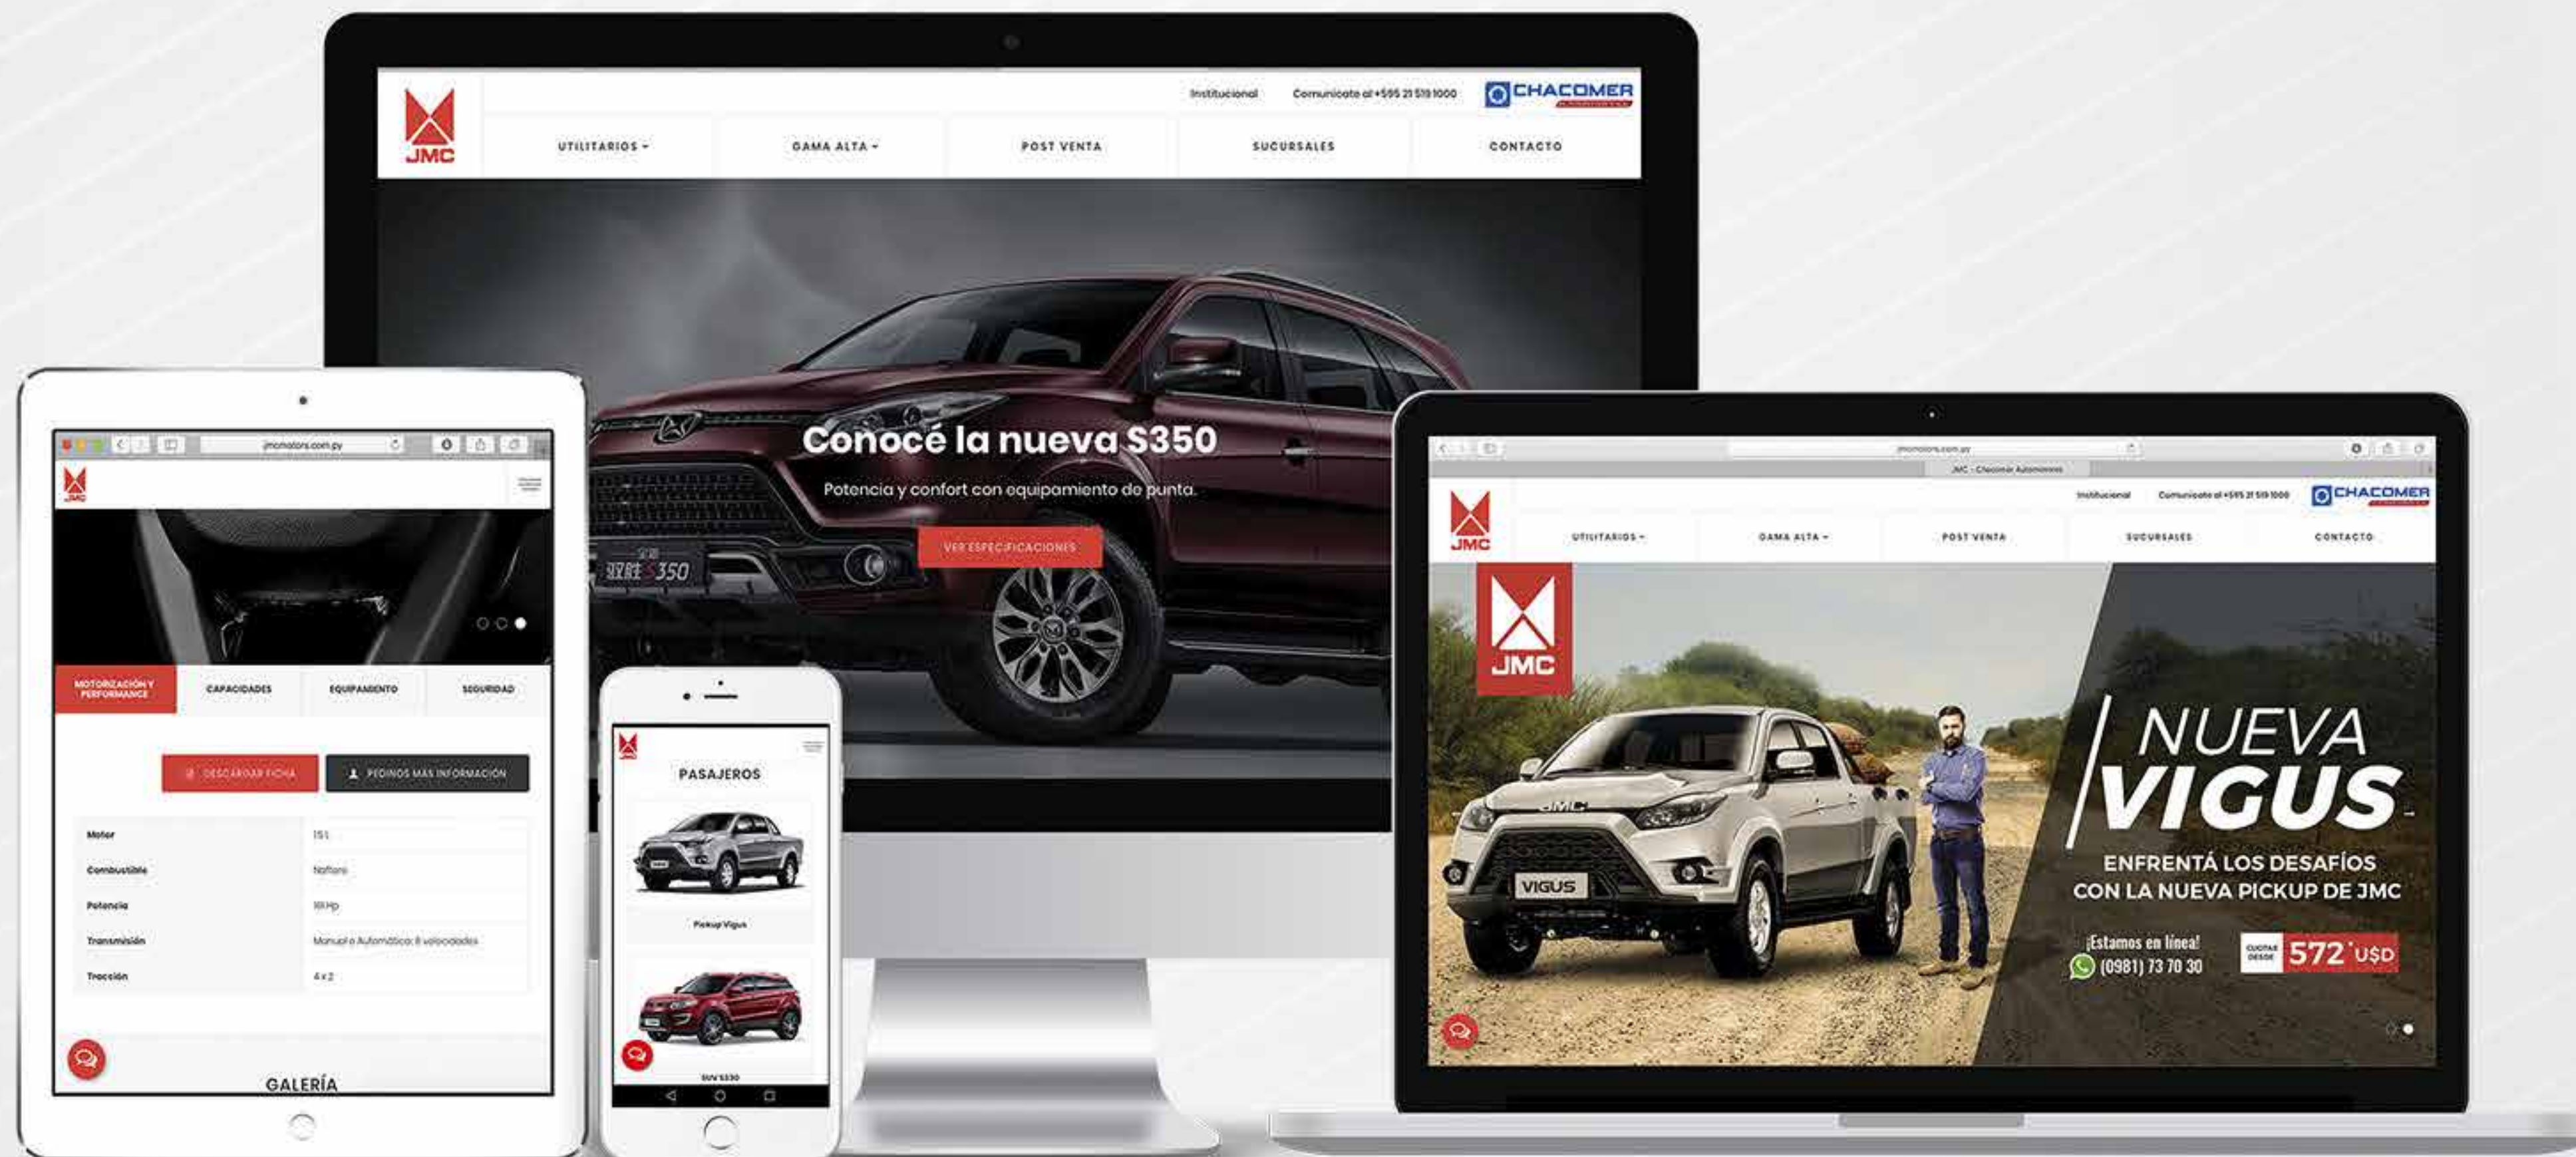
JMC

Institucional Comunicate al +595 21 519 1000 CHACOMER

UTILITARIOS ▾ GAMA ALTA ▾ POST VENTA SUCURSALES CONTACTO

Conocé la nueva S350

Potencia y confort con equipamiento de punta.

VER ESPECIFICACIONES

jmcmotors.com.py

JMC

MOTORIZACIÓN Y PERFORMANCE CAPACIDADES EQUIPAMIENTO SEGURIDAD

DESCARGAR FICHA PEDINOS MÁS INFORMACIÓN

| Motor | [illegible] |
|---|---|
| Combustible | Nafta |
| Potencia | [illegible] |
| Transmisión | Manual o Automática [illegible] velocidades |
| Tracción | 4 x 2 |

GALERÍA

JMC

PASAJEROS

Pickup Vigus

SUV S330

jmcmotors.com.py

JMC - Chacomer Automotores

JMC

Institucional Comunicate al +595 21 519 1000 CHACOMER

UTILITARIOS ▾ GAMA ALTA ▾ POST VENTA SUCURSALES CONTACTO

JMC

NUEVA VIGUS

ENFRENTÁ LOS DESAFÍOS CON LA NUEVA PICKUP DE JMC

¡Estamos en línea! (0981) 73 70 30

CUOTAS DESDE 572 USD

VIGUS